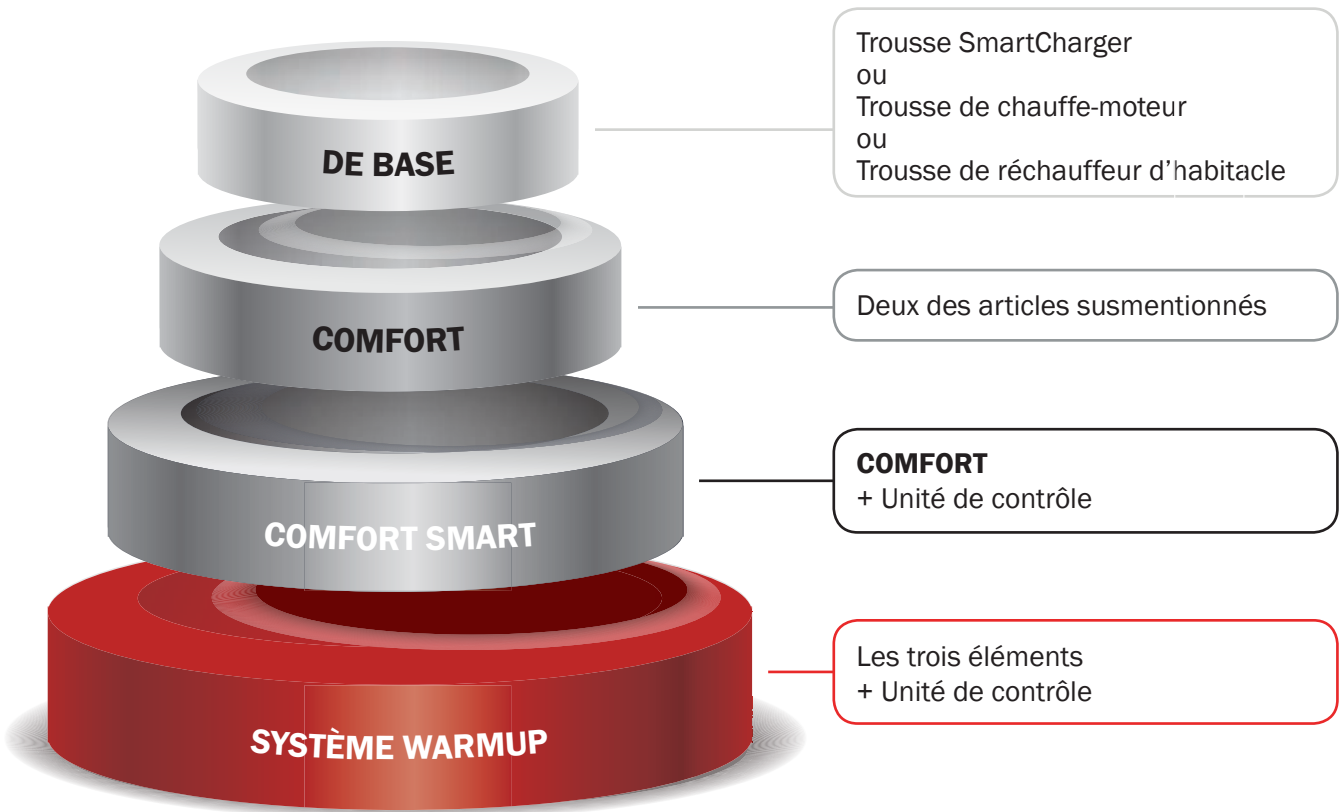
DE BASE

Trousse SmartCharger
ou
Trousse de chauffe-moteur
ou
Trousse de réchauffeur d’habitacle

COMFORT

Deux des articles susmentionnés

COMFORT SMART

COMFORT
+ Unité de contrôle

SYSTÈME WARMUP

Les trois éléments
+ Unité de contrôle